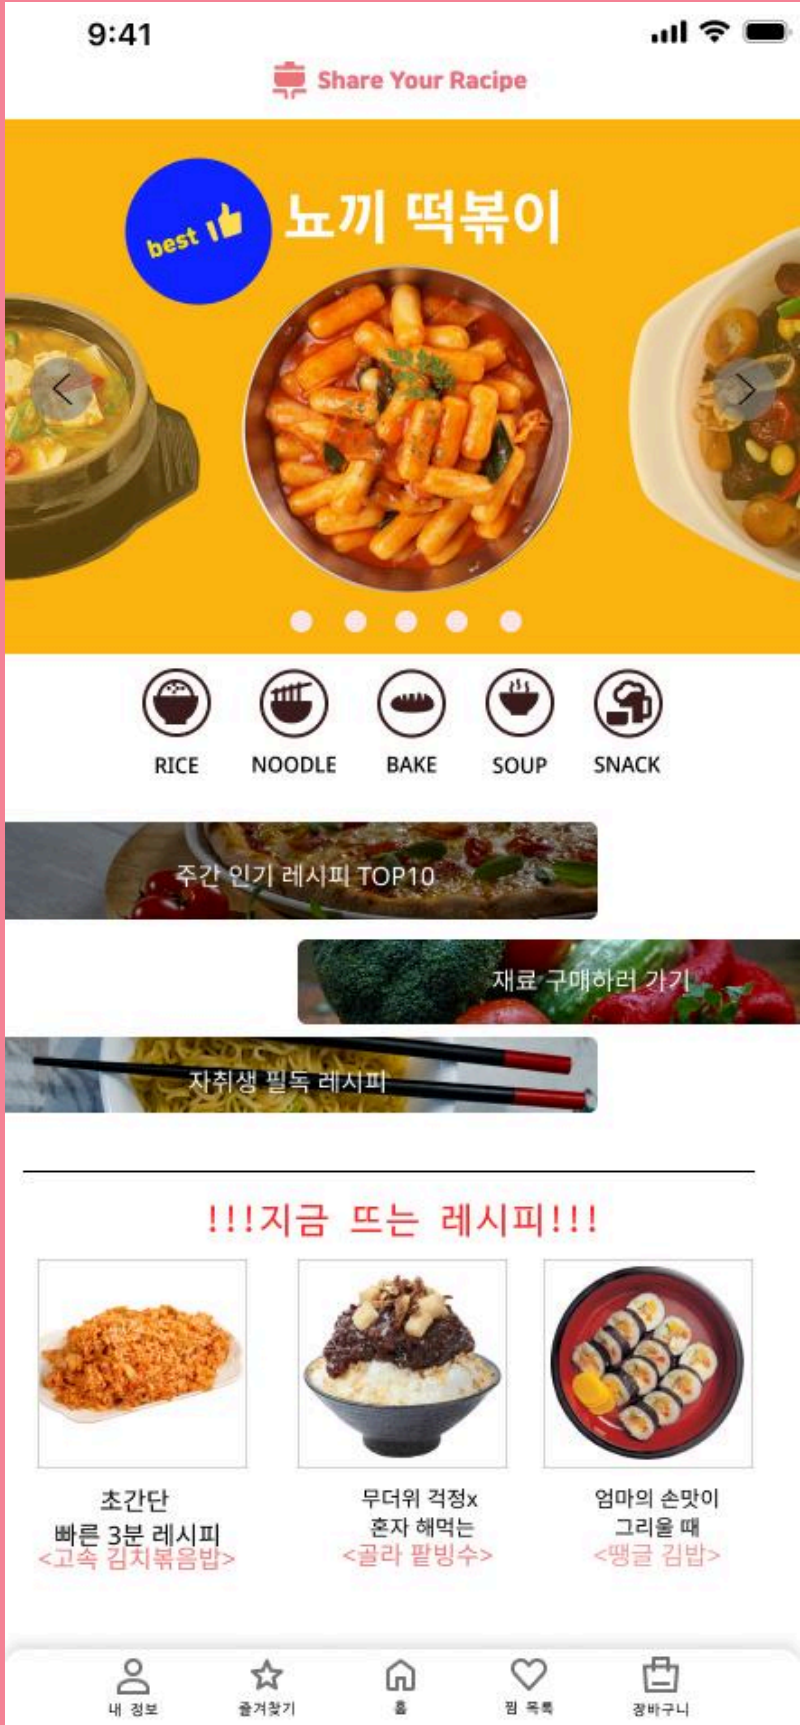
9:41

Share Your Racipe

best 1

뇨끼 떡볶이

RICE NOODLE BAKE SOUP SNACK

주간 인기 레시피 TOP10

재료 구매하러 가기

자취생 필독 레시피

!!!지금 뜨는 레시피!!!

초간단
빠른 3분 레시피
<고속 김치볶음밥>

무더위 걱정x
혼자 해먹는
<골라 팥빙수>

엄마의 손맛이
그리울 때
<땡글 김밥>

내 정보 즐겨찾기 홈 찜 목록 장바구니